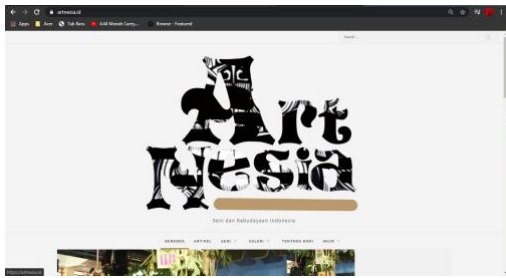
artnesia.id

Apps | Acer | Tab Baru | KAN Wanah Cerry... | Binance - Featured

Search ...

Art Nesia

Seni dan Kebudayaan Indonesia

BERANDA ARTIKEL SENI GALERI TENTANG KAMI ARSIP

https://artnesia.id